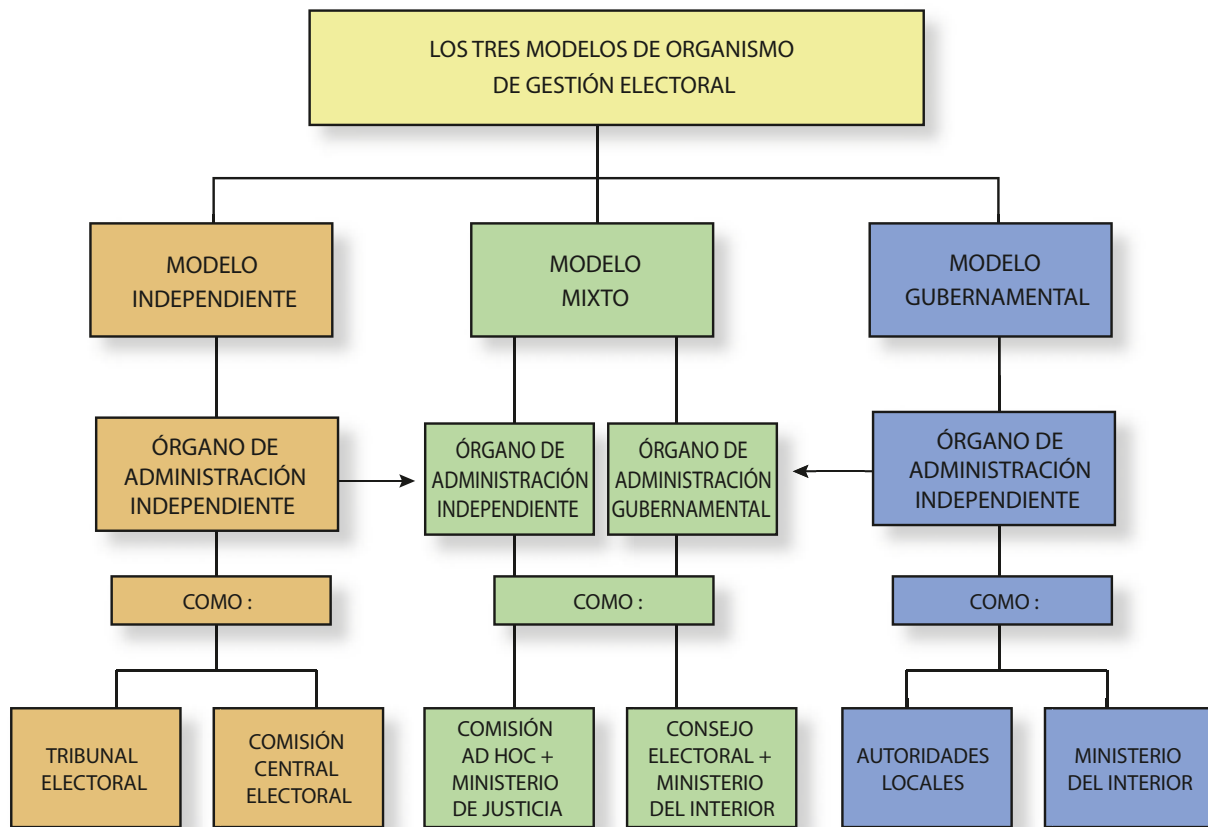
LOS TRES MODELOS DE ORGANISMO DE GESTIÓN ELECTORAL

MODELO INDEPENDIENTE

MODELO MIXTO

MODELO GUBERNAMENTAL

ÓRGANO DE ADMINISTRACIÓN INDEPENDIENTE

ÓRGANO DE ADMINISTRACIÓN INDEPENDIENTE

ÓRGANO DE ADMINISTRACIÓN GUBERNAMENTAL

ÓRGANO DE ADMINISTRACIÓN INDEPENDIENTE

COMO :

COMO :

COMO :

TRIBUNAL ELECTORAL

COMISIÓN CENTRAL ELECTORAL

COMISIÓN AD HOC + MINISTERIO DE JUSTICIA

CONSEJO ELECTORAL + MINISTERIO DEL INTERIOR

AUTORIDADES LOCALES

MINISTERIO DEL INTERIOR